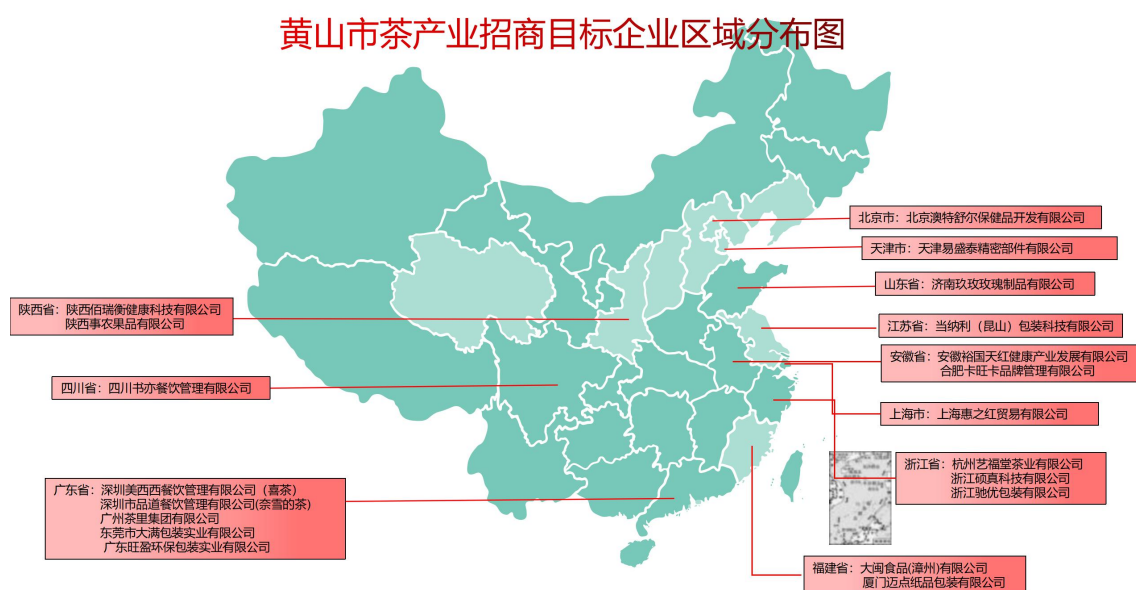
黄山市茶产业招商目标企业区域分布图

北京市：北京澳特舒尔保健品开发有限公司

天津市：天津易盛泰精密部件有限公司

山东省：济南玖玫玫瑰制品有限公司

陕西省：陕西佰瑞衡健康科技有限公司
陕西事农果品有限公司

江苏省：当纳利（昆山）包装科技有限公司

安徽省：安徽裕国天红健康产业发展有限公司
合肥卡旺卡品牌管理有限公司

四川省：四川书亦餐饮管理有限公司

上海市：上海惠之红贸易有限公司

浙江省：杭州艺福堂茶业有限公司
浙江颀真科技有限公司
浙江驰优包装有限公司

广东省：深圳美西西餐饮管理有限公司（喜茶）
深圳市品道餐饮管理有限公司(奈雪的茶)
广州茶里集团有限公司
东莞市大满包装实业有限公司
广东旺盈环保包装实业有限公司

福建省：大闽食品(漳州)有限公司
厦门迈点纸品包装有限公司